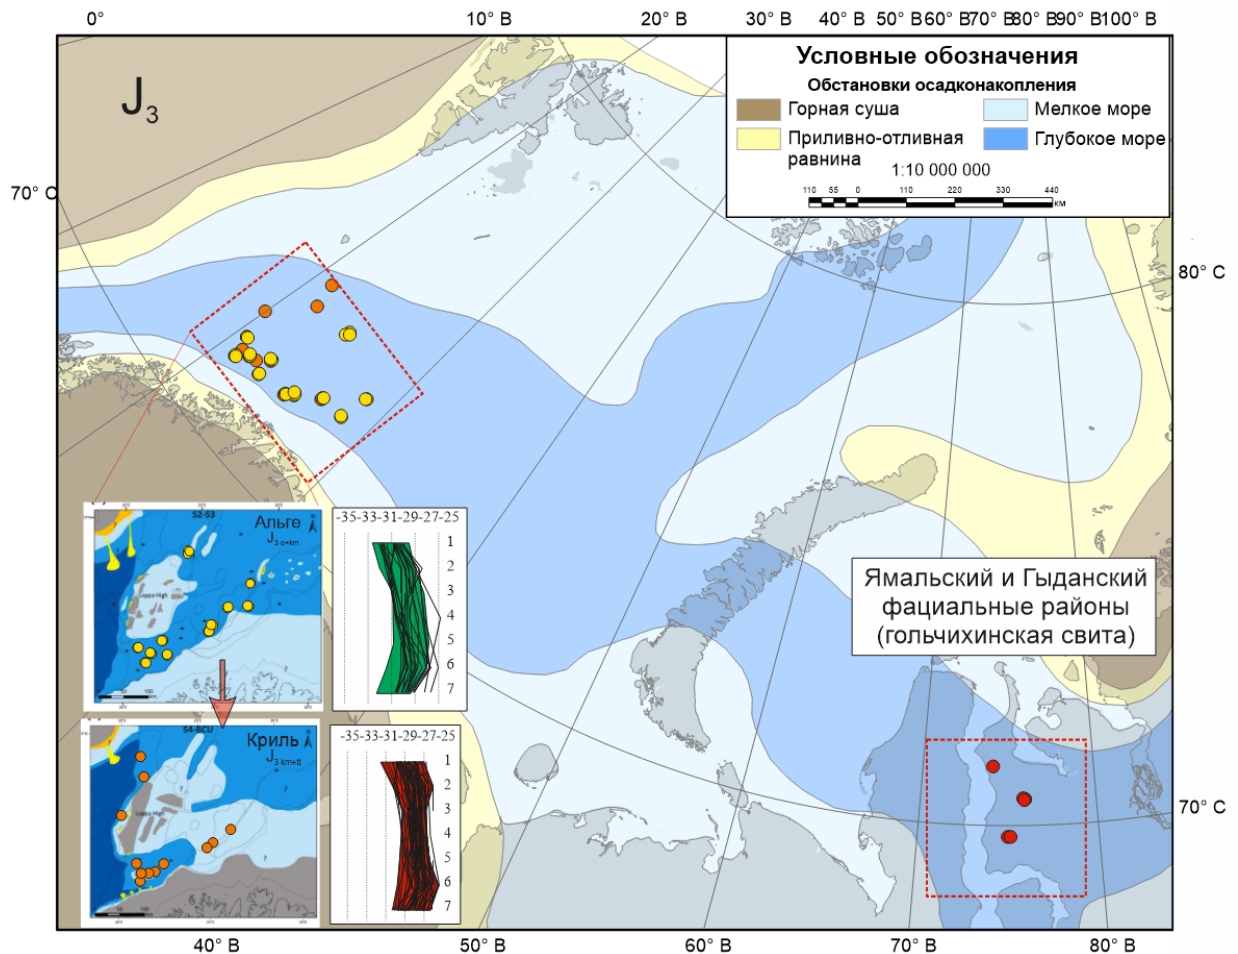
0°
10° В
20° В
30° В
40° В
50° В
60° В
70° В
80° В
90° В
100° В

$J_3$

Условные обозначения
Обстановки осадконакопления
Горная суша
Мелкое море
Приливно-отливная равнина
Глубокое море
1:10 000 000
110 55 0 110 220 330 440 км

70° С
80° С
70° С

S2-S3
Альге
$J_{3\ o+km}$
Loppa High

-35-33-31-29-27-25
1
2
3
4
5
6
7

S4-BCU
Криль
$J_{3\ km+tt}$
Loppa High

-35-33-31-29-27-25
1
2
3
4
5
6
7

Ямальский и Гыданский фациальные районы (гольчихинская свита)

40° В
50° В
60° В
70° В
80° В